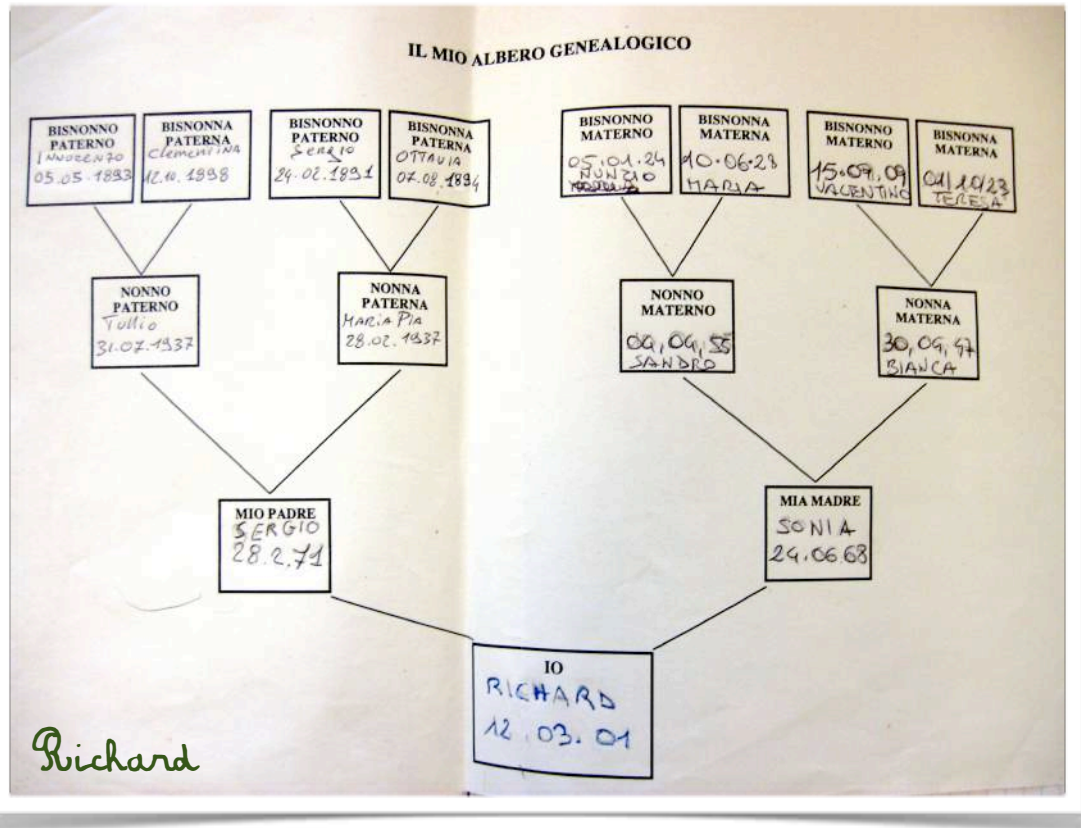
IL MIO ALBERO GENEALOGICO

BISNONNO PATERNO
Innocenzo
03.05.1893

BISNONNA PATERNA
Clementina
12.10.1898

BISNONNO PATERNO
Sergio
24.02.1891

BISNONNA PATERNA
Ottavia
07.08.1894

BISNONNO MATERNO
05.01.24
NUNZIO

BISNONNA MATERNA
10.06.28
MARIA

BISNONNO MATERNO
15.09.09
VALENTINO

BISNONNA MATERNA
01/10/23
TERESA

NONNO PATERNO
Tullio
31.07.1937

NONNA PATERNA
Maria Pia
28.02.1937

NONNO MATERNO
09.09.55
SANDRO

NONNA MATERNA
30.09.57
BIANCA

MIO PADRE
SERGIO
28.2.71

MIA MADRE
SONIA
24.06.68

IO
RICHARD
12.03.01

Richard